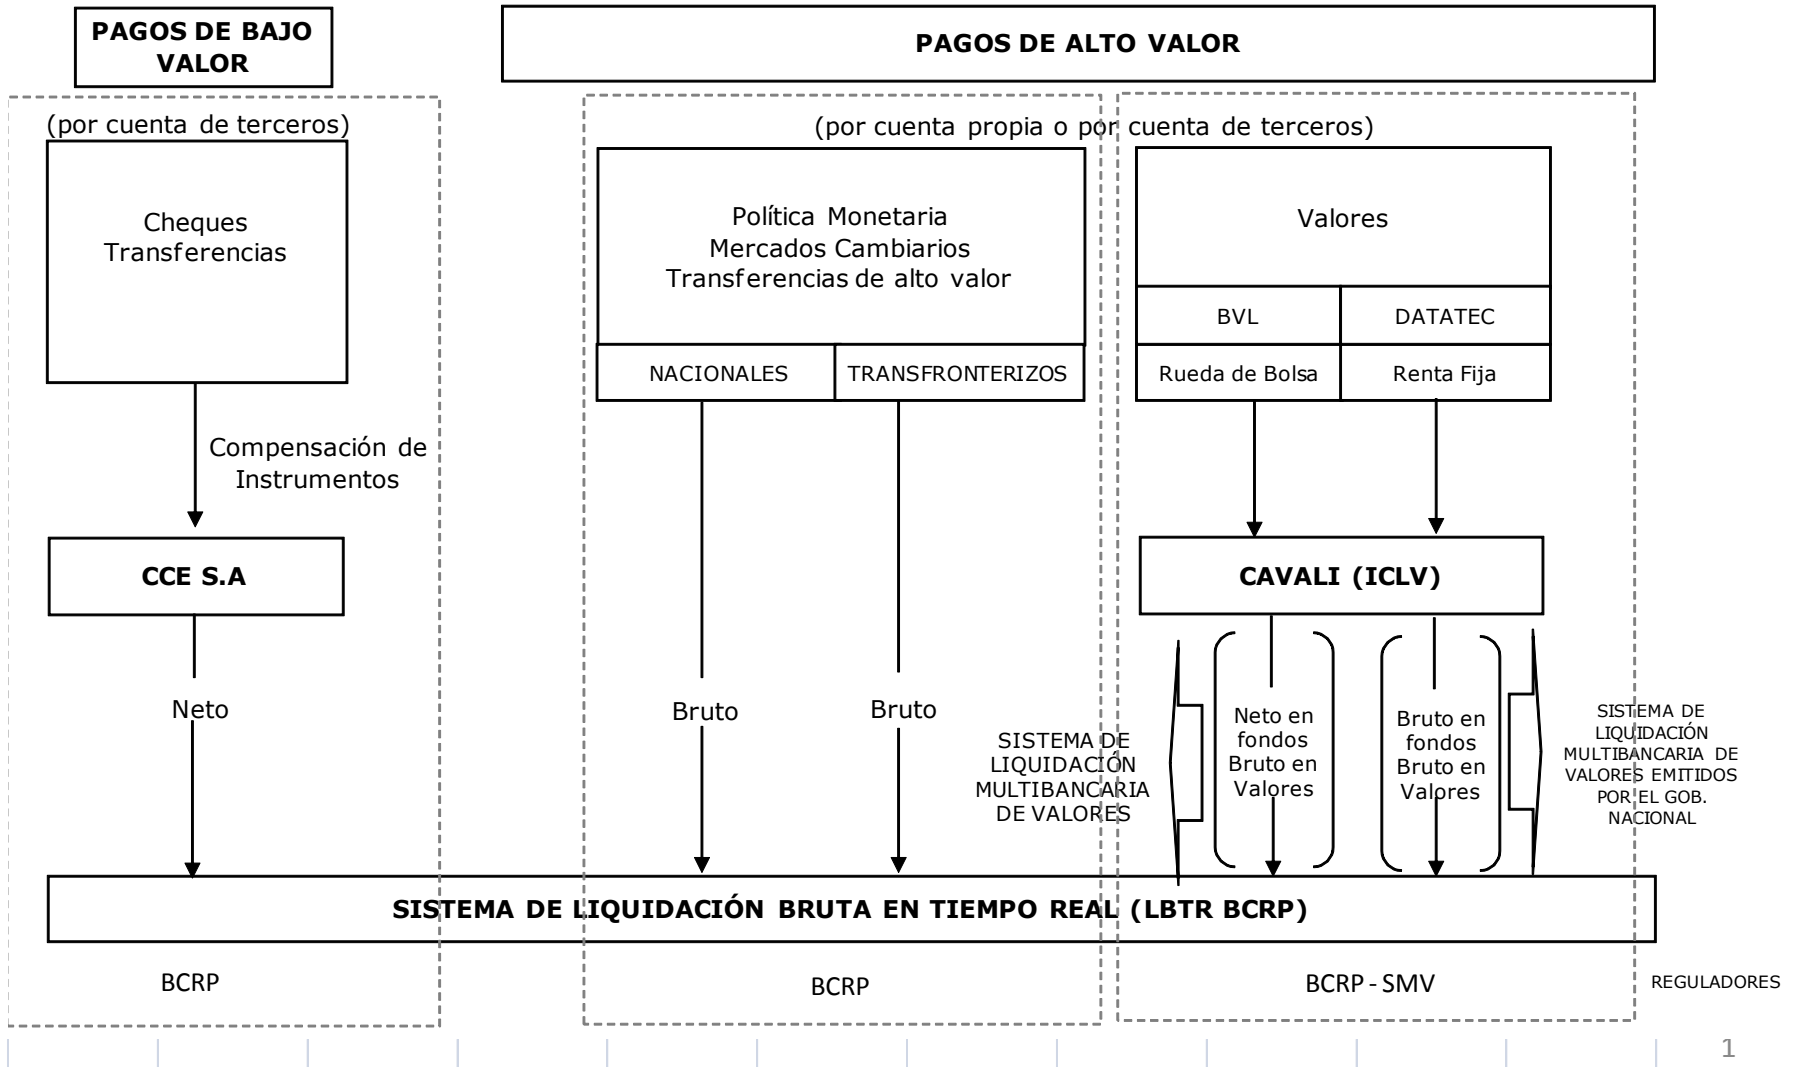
PAGOS DE BAJO VALOR

PAGOS DE ALTO VALOR

(por cuenta de terceros)

Cheques
Transferencias

Compensación de Instrumentos

CCE S.A

Neto

(por cuenta propia o por cuenta de terceros)

Política Monetaria
Mercados Cambiarios
Transferencias de alto valor

NACIONALES

TRANSFRONTERIZOS

Bruto

Bruto

Valores

BVL

DATATEC

Rueda de Bolsa

Renta Fija

CAVALI (ICLV)

SISTEMA DE LIQUIDACIÓN MULTIBANCARIA DE VALORES

Neto en fondos Bruto en Valores

Bruto en fondos Bruto en Valores

SISTEMA DE LIQUIDACIÓN MULTIBANCARIA DE VALORES EMITIDOS POR EL GOB. NACIONAL

SISTEMA DE LIQUIDACIÓN BRUTA EN TIEMPO REAL (LBTR BCRP)

BCRP

BCRP

BCRP - SMV

REGULADORES

1